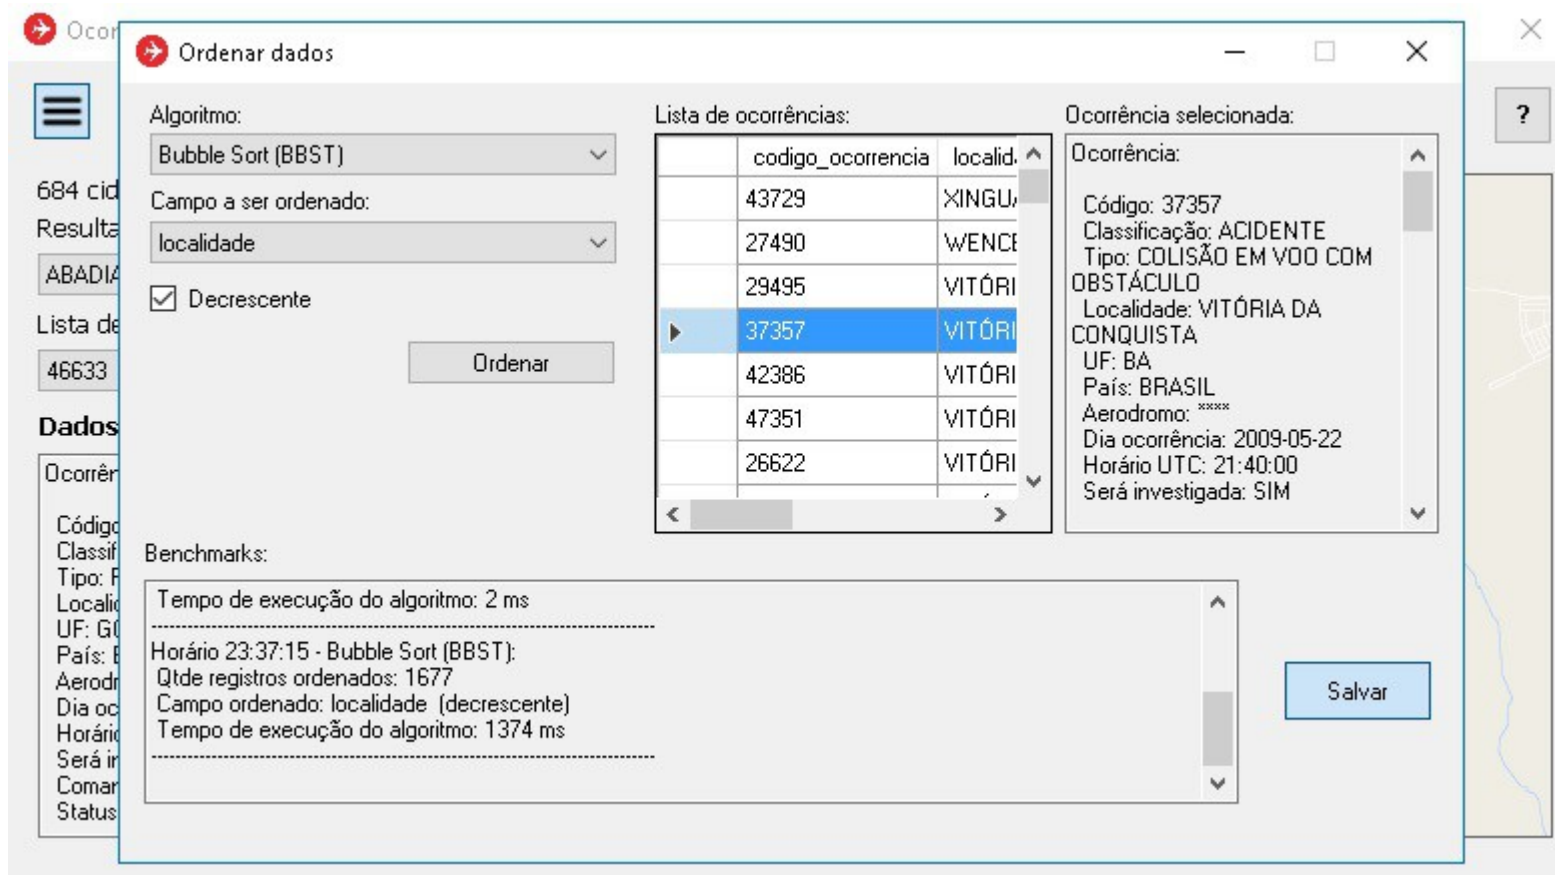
Ocor

684 cid
Resulta
ABADIA
Lista de
46633
Dados
Ocorrên
Código
Classif
Tipo: F
Localid
UF: GO
País: B
Aerodr
Dia oc
Horário
Será in
Comar
Status

?

Ordenar dados

Algoritmo:
Bubble Sort (BBST)
Campo a ser ordenado:
localidade
Decrescente
Ordenar

Lista de ocorrências:

| | codigo_ocorrencia | localid |
|---|---|---|
| | 43729 | XINGU |
| | 27490 | WENCE |
| | 29495 | VITÓRI |
| ▶ | 37357 | VITÓRI |
| | 42386 | VITÓRI |
| | 47351 | VITÓRI |
| | 26622 | VITÓRI |

Ocorrência selecionada:
Ocorrência:

Código: 37357
Classificação: ACIDENTE
Tipo: COLISÃO EM VOO COM OBSTÁCULO
Localidade: VITÓRIA DA CONQUISTA
UF: BA
País: BRASIL
Aerodromo: ****
Dia ocorrência: 2009-05-22
Horário UTC: 21:40:00
Será investigada: SIM

Benchmarks:
Tempo de execução do algoritmo: 2 ms
----------------------------------------------------
Horário 23:37:15 - Bubble Sort (BBST):
Qtde registros ordenados: 1677
Campo ordenado: localidade (decrescente)
Tempo de execução do algoritmo: 1374 ms
----------------------------------------------------

Salvar